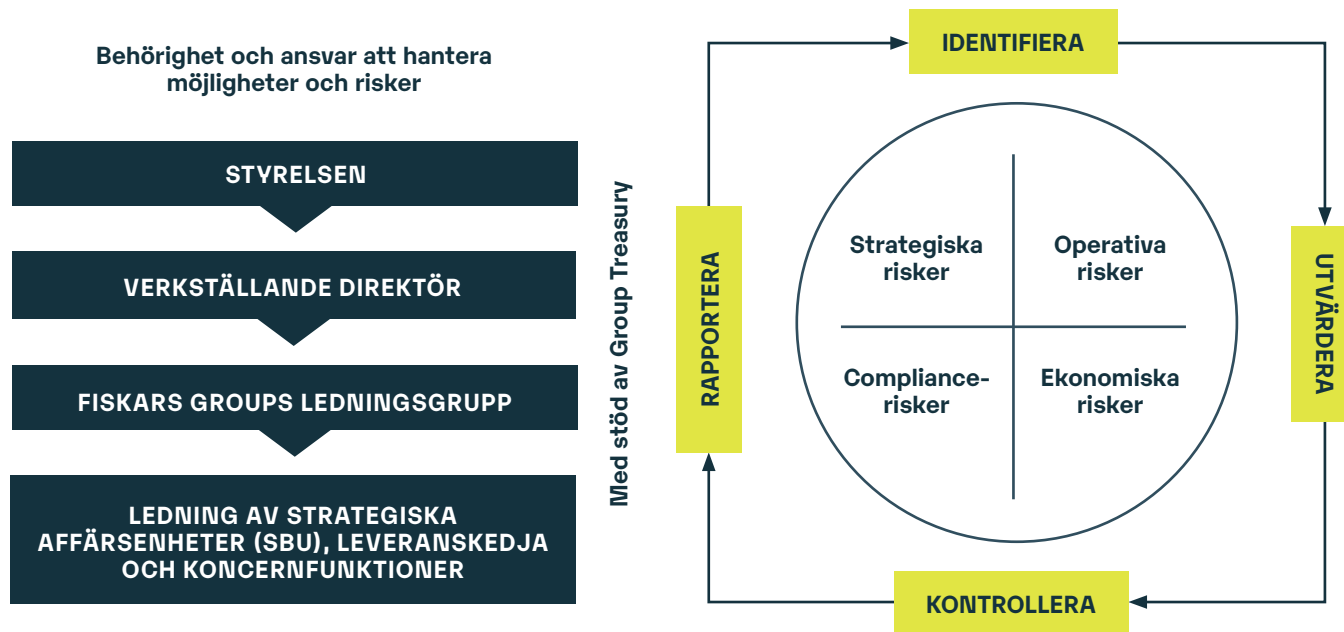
Behörighet och ansvar att hantera möjligheter och risker

STYRELSEN

VERKSTÄLLANDE DIREKTÖR

FISKARS GROUPS LEDNINGSGRUPP

LEDNING AV STRATEGISKA AFFÄRSENHETER (SBU), LEVERANSKEDJA OCH KONCERNFUNKTIONER

Med stöd av Group Treasury

IDENTIFIERA

UTVÄRDERA

KONTROLLERA

RAPPORTERA

Strategiska risker

Operativa risker

Compliance-risker

Ekonomiska risker